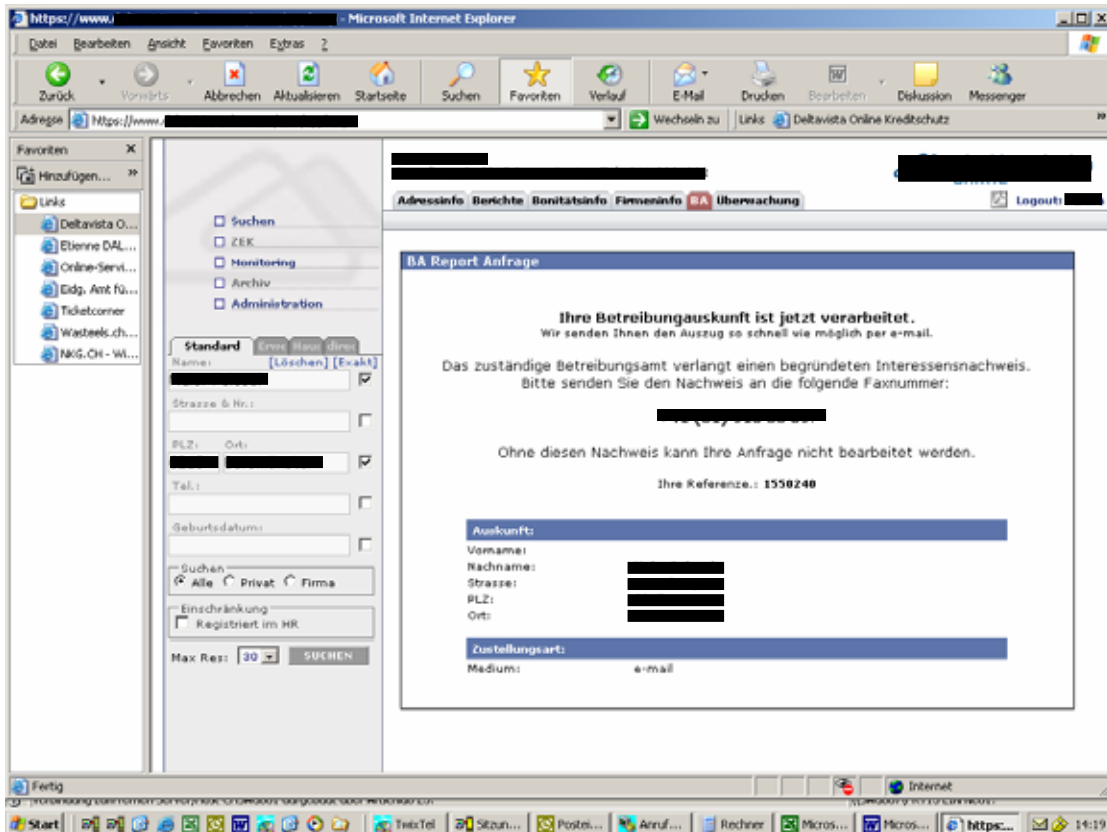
https://www. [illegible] - Microsoft Internet Explorer

Datei Bearbeiten Ansicht Favoriten Extras ?

Zurück Vorwärts Abbrechen Aktualisieren Startseite Suchen Favoriten Verlauf E-Mail Drucken Bearbeiten Diskussion Messenger

Adresse https://www. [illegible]

Wechseln zu Links Deltavista Online Kreditschutz

Favoriten

Hinzufügen...

Links

Deltavista O...

Etienne DAL...

Online-Servi...

Eidg. Amt fü...

Ticketcorner

Wasteels.ch...

NKG.CH - Wi...

Suchen

ZEK

Monitoring

Archiv

Administration

Standard Erw. Haus direc

Name: [Löschen] [Exakt]

Strasse & Nr.:

PLZ: Ort:

Tel.:

Geburtsdatum:

Suchen

Alle Privat Firma

Einschränkung

Registriert im HR

Max Res: 30 SUCHEN

Adressinfo Berichte Bonitätsinfo Firmeninfo BA Überwachung

Logout:

BA Report Anfrage

Ihre Betreibungauskunft ist jetzt verarbeitet.

Wir senden Ihnen den Auszug so schnell wie möglich per e-mail.

Das zuständige Betreibungsamt verlangt einen begründeten Interessensnachweis. Bitte senden Sie den Nachweis an die folgende Faxnummer:

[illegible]

Ohne diesen Nachweis kann Ihre Anfrage nicht bearbeitet werden.

Ihre Referenz.: 1550240

Auskunft:

Vorname:

Nachname:

Strasse:

PLZ:

Ort:

Zustellungsart:

Medium: e-mail

Fertig

Internet

Start TwixTel Sitzun... Posteí... Anruf... Rechner Micros... Micros... https:... 14:19